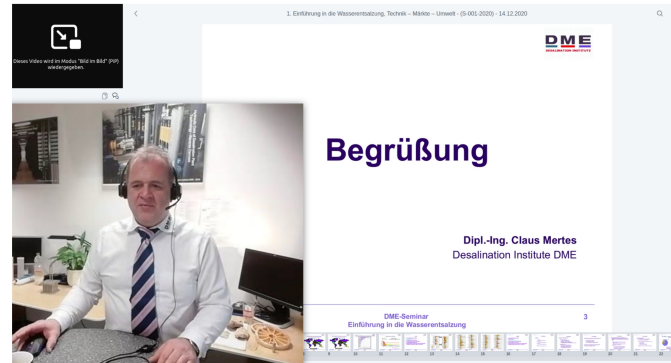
Dieses Video wird im Modus "Bild im Bild" (PiP) wiedergegeben.

1. Einführung in die Wasserentsalzung, Technik – Märkte – Umwelt - (S-001-2020) - 14.12.2020

DME
DESALINATION INSTITUTE

Begrüßung

Dipl.-Ing. Claus Mertes
Desalination Institute DME

DME-Seminar
Einführung in die Wasserentsalzung

3

9 10 11 12 13 14 15 16 17 18 19 20 21